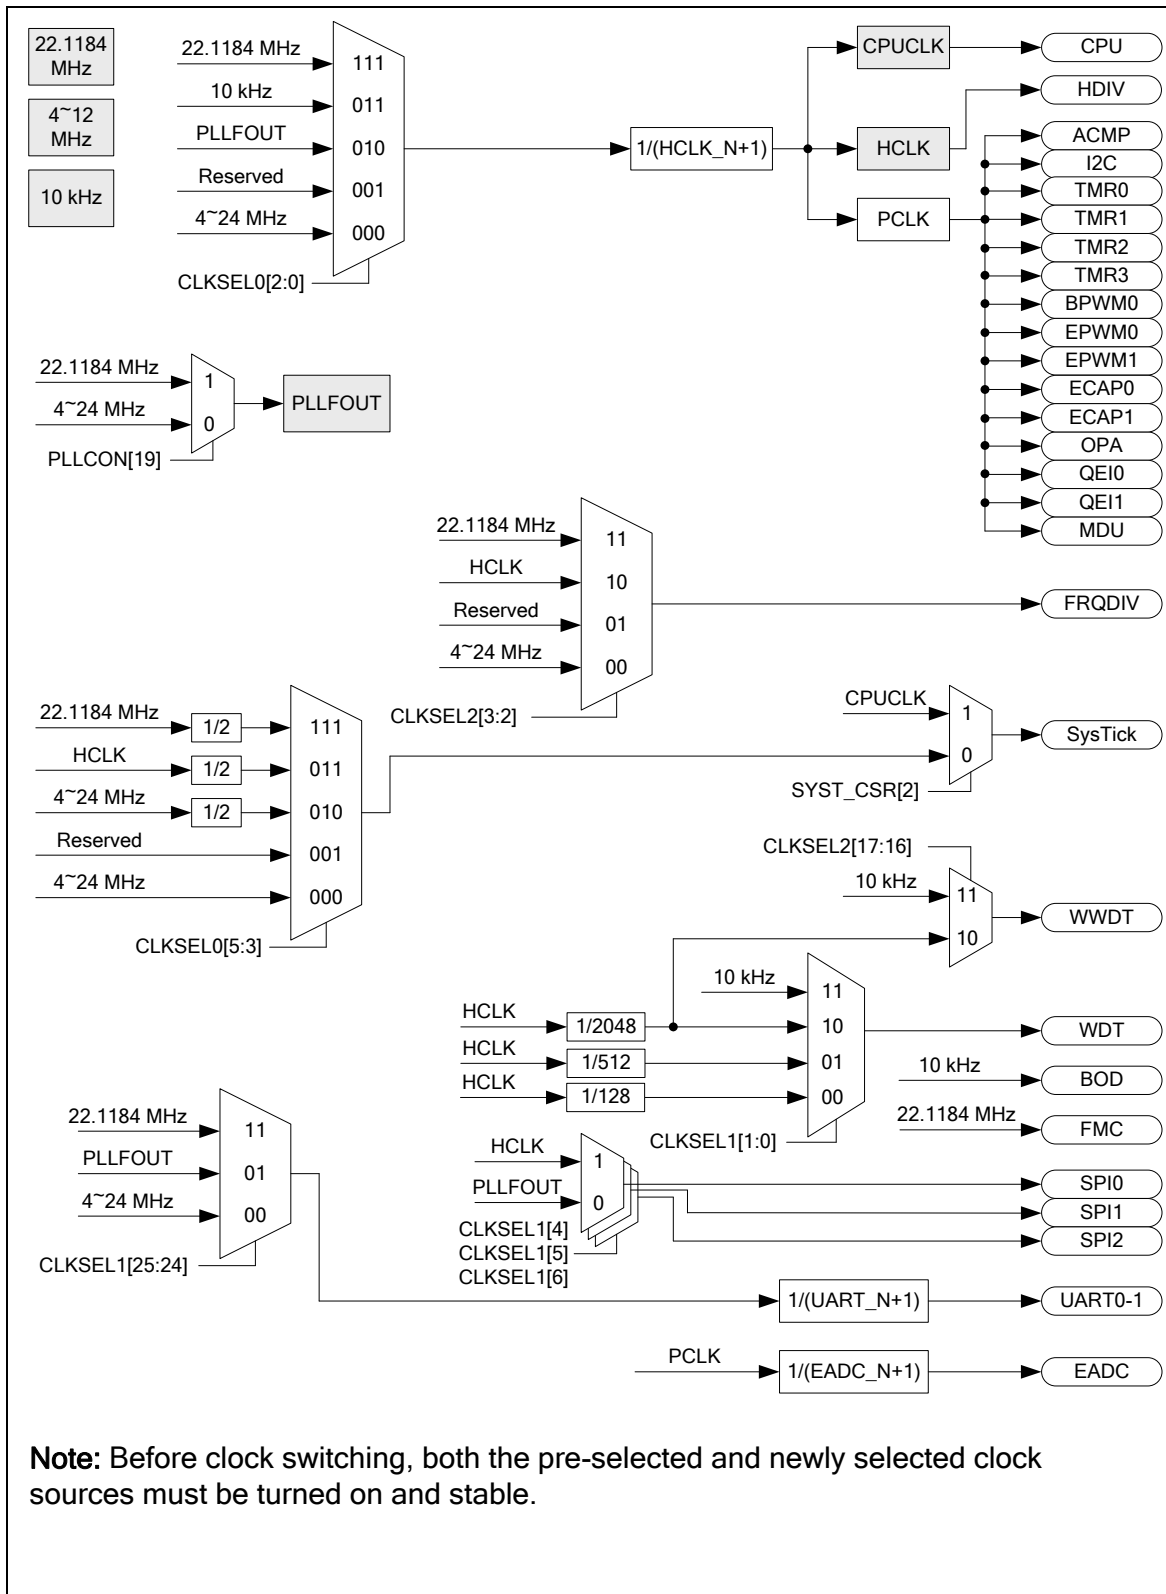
22.1184 MHz

4~12 MHz

10 kHz

22.1184 MHz
10 kHz
PLLFOUT
Reserved
4~24 MHz

111
011
010
001
000

CLKSEL0[2:0]

1/(HCLK_N+1)

CPUCLK
HCLK
PCLK

CPU
HDIV
ACMP
I2C
TMR0
TMR1
TMR2
TMR3
BPWM0
EPWM0
EPWM1
ECAP0
ECAP1
OPA
QEI0
QEI1
MDU

22.1184 MHz
4~24 MHz
1
0
PLLFOUT
PLLCON[19]

22.1184 MHz
HCLK
Reserved
4~24 MHz
11
10
01
00
CLKSEL2[3:2]
FRQDIV

22.1184 MHz
HCLK
4~24 MHz
Reserved
4~24 MHz
1/2
1/2
1/2
111
011
010
001
000
CLKSEL0[5:3]

CPUCLK
1
0
SYST_CSR[2]
SysTick

CLKSEL2[17:16]
10 kHz
11
10
WWDT

10 kHz
HCLK
HCLK
HCLK
1/2048
1/512
1/128
11
10
01
00
CLKSEL1[1:0]
WDT

10 kHz
BOD
22.1184 MHz
FMC

22.1184 MHz
PLLFOUT
4~24 MHz
11
01
00
CLKSEL1[25:24]

HCLK
PLLFOUT
1
0
CLKSEL1[4]
CLKSEL1[5]
CLKSEL1[6]
SPI0
SPI1
SPI2

1/(UART_N+1)
UART0-1

PCLK
1/(EADC_N+1)
EADC

Note: Before clock switching, both the pre-selected and newly selected clock sources must be turned on and stable.